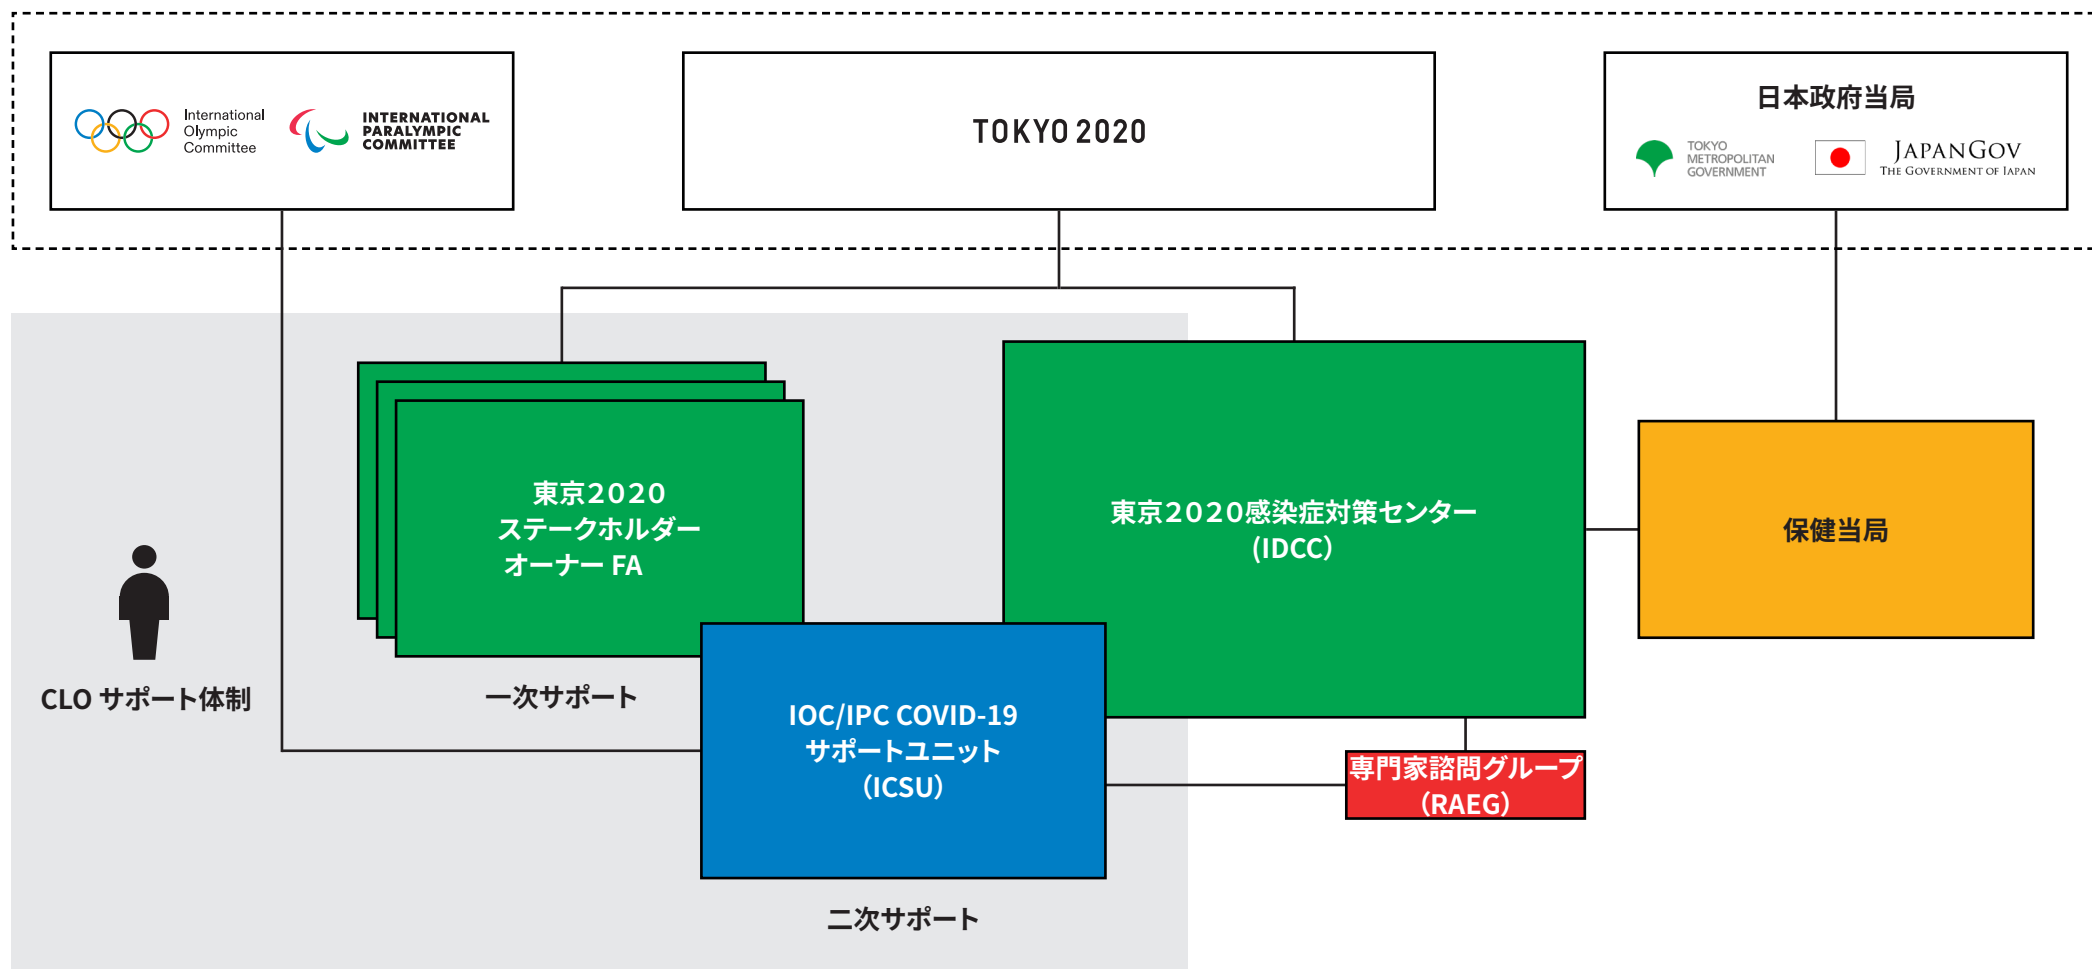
International Olympic Committee

INTERNATIONAL PARALYMPIC COMMITTEE

TOKYO 2020

日本政府当局

TOKYO METROPOLITAN GOVERNMENT

JAPANGOV
THE GOVERNMENT OF JAPAN

東京2020
ステークホルダー
オーナー FA

東京2020感染症対策センター
(IDCC)

保健当局

CLO サポート体制

一次サポート

IOC/IPC COVID-19
サポートユニット
(ICSU)

専門家諮問グループ
(RAEG)

二次サポート